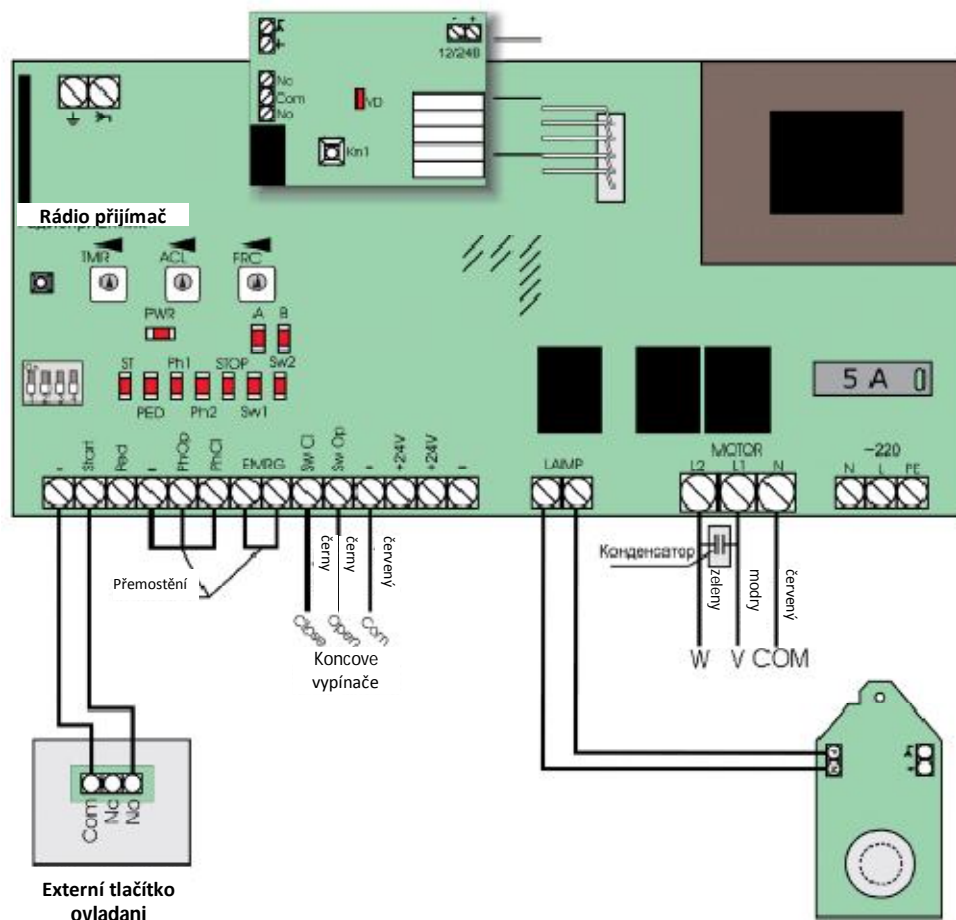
- +
12/24В

No
Com
No

VD

Kn1

Rádio přijímač

TMR
ACL
FRC

PWR
A
B
Sw2
ST
Ph1
STOP
PED
Ph2
Sw1

5 A

-
Start
Ped
-
PhOp
PhCl
EMRG
Sw Cl
Sw Op
-
+24V
+24V
-

LAMP

MOTOR
L2
L1
N

~220
N
L
PE

Přemostění

černy
černy
červený

Close
Open
Com

Koncove vypínače

Конденсатор
zeleny
modry
červený

W
V
COM

Com
Nc
No

Externí tlačítko ovladani